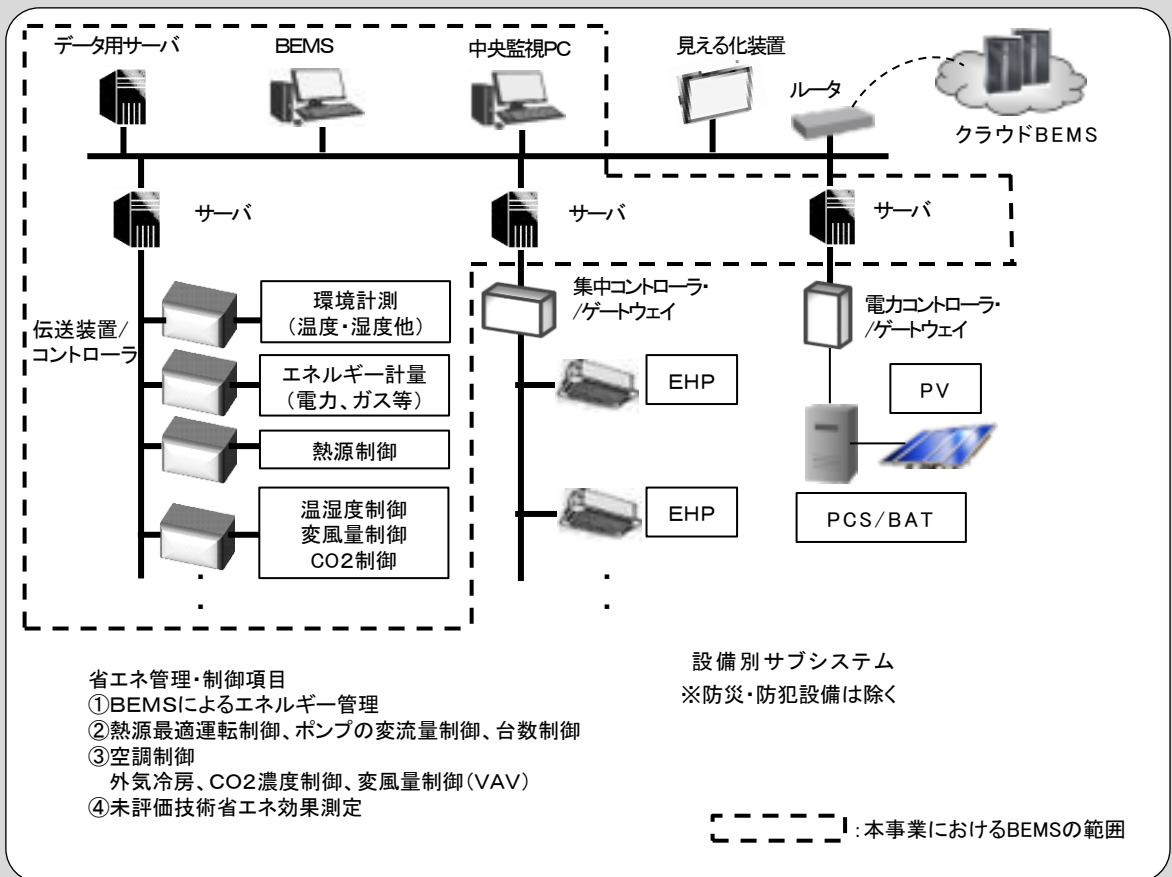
データ用サーバ

BEMS

中央監視PC

見える化装置

ルータ

クラウドBEMS

サーバ

サーバ

サーバ

伝送装置/コントローラ

環境計測
(温度・湿度他)

エネルギー計量
(電力、ガス等)

熱源制御

温湿度制御
変風量制御
CO2制御

集中コントローラ・/ゲートウェイ

EHP

EHP

電力コントローラ・/ゲートウェイ

PV

PCS/BAT

省エネ管理・制御項目
①BEMSによるエネルギー管理
②熱源最適運転制御、ポンプの変流量制御、台数制御
③空調制御
外気冷房、CO2濃度制御、変風量制御(VAV)
④未評価技術省エネ効果測定

設備別サブシステム
※防災・防犯設備は除く

:本事業におけるBEMSの範囲